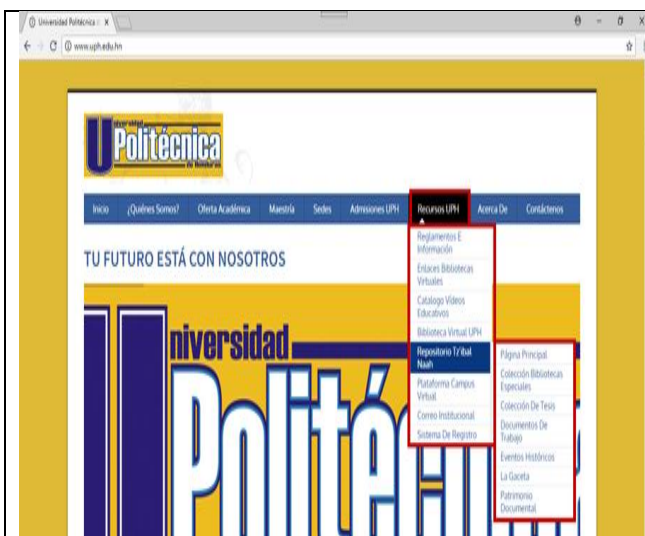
Universidad Politécnica ×

www.uph.edu.hn

Universidad Politécnica de Honduras

Inicio ¿Quiénes Somos? Oferta Académica Maestría Sedes Admisiones UPH Recursos UPH Acerca De Contáctenos

TU FUTURO ESTÁ CON NOSOTROS

Reglamentos E Información
Enlaces Bibliotecas Virtuales
Catalogo Videos Educativos
Biblioteca Virtual UPH
Repositorio Tz'ibal Naah
Plataforma Campus Virtual
Correo Institucional
Sistema De Registro

Página Principal
Colección Bibliotecas Especiales
Colección De Tesis
Documentos De Trabajo
Eventos Históricos
La Gaceta
Patrimonio Documental

Universidad
Politéc